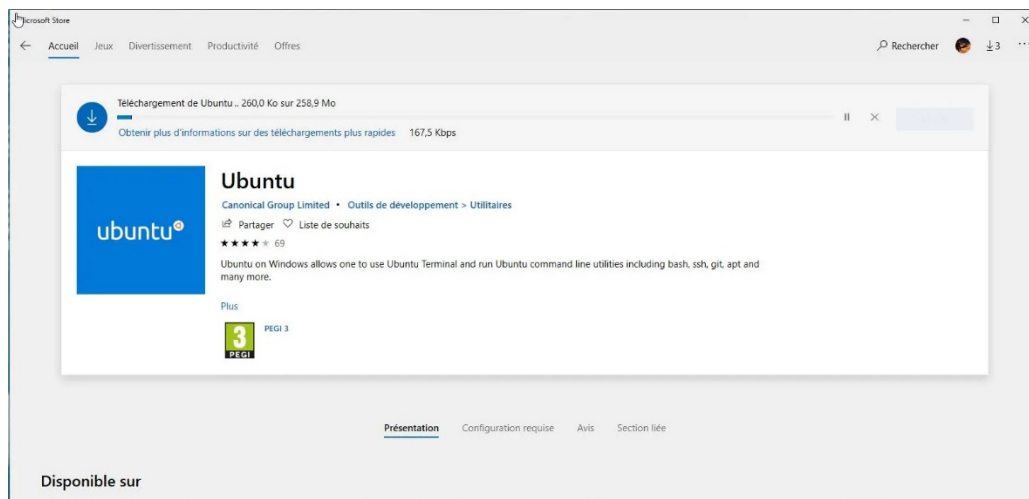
Microsoft Store

Accueil Jeux Divertissement Productivité Offres

Rechercher 3

Téléchargement de Ubuntu .. 260,0 Ko sur 258,9 Mo

Obtenir plus d'informations sur des téléchargements plus rapides 167,5 Kbps

ubuntu

Ubuntu

Canonical Group Limited • Outils de développement > Utilitaires

Partager Liste de souhaits

★★★★★ 69

Ubuntu on Windows allows one to use Ubuntu Terminal and run Ubuntu command line utilities including bash, ssh, git, apt and many more.

Plus

3 PEGI

PEGI 3

Présentation Configuration requise Avis Section liée

Disponible sur